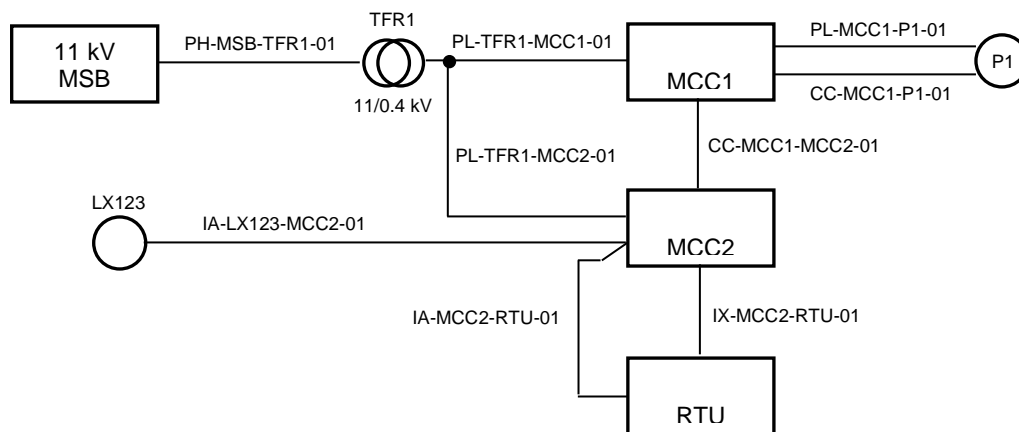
11 kV MSB

PH-MSB-TFR1-01

TFR1

11/0.4 kV

PL-TFR1-MCC1-01

MCC1

PL-MCC1-P1-01

P1

CC-MCC1-P1-01

PL-TFR1-MCC2-01

CC-MCC1-MCC2-01

LX123

IA-LX123-MCC2-01

MCC2

IA-MCC2-RTU-01

IX-MCC2-RTU-01

RTU